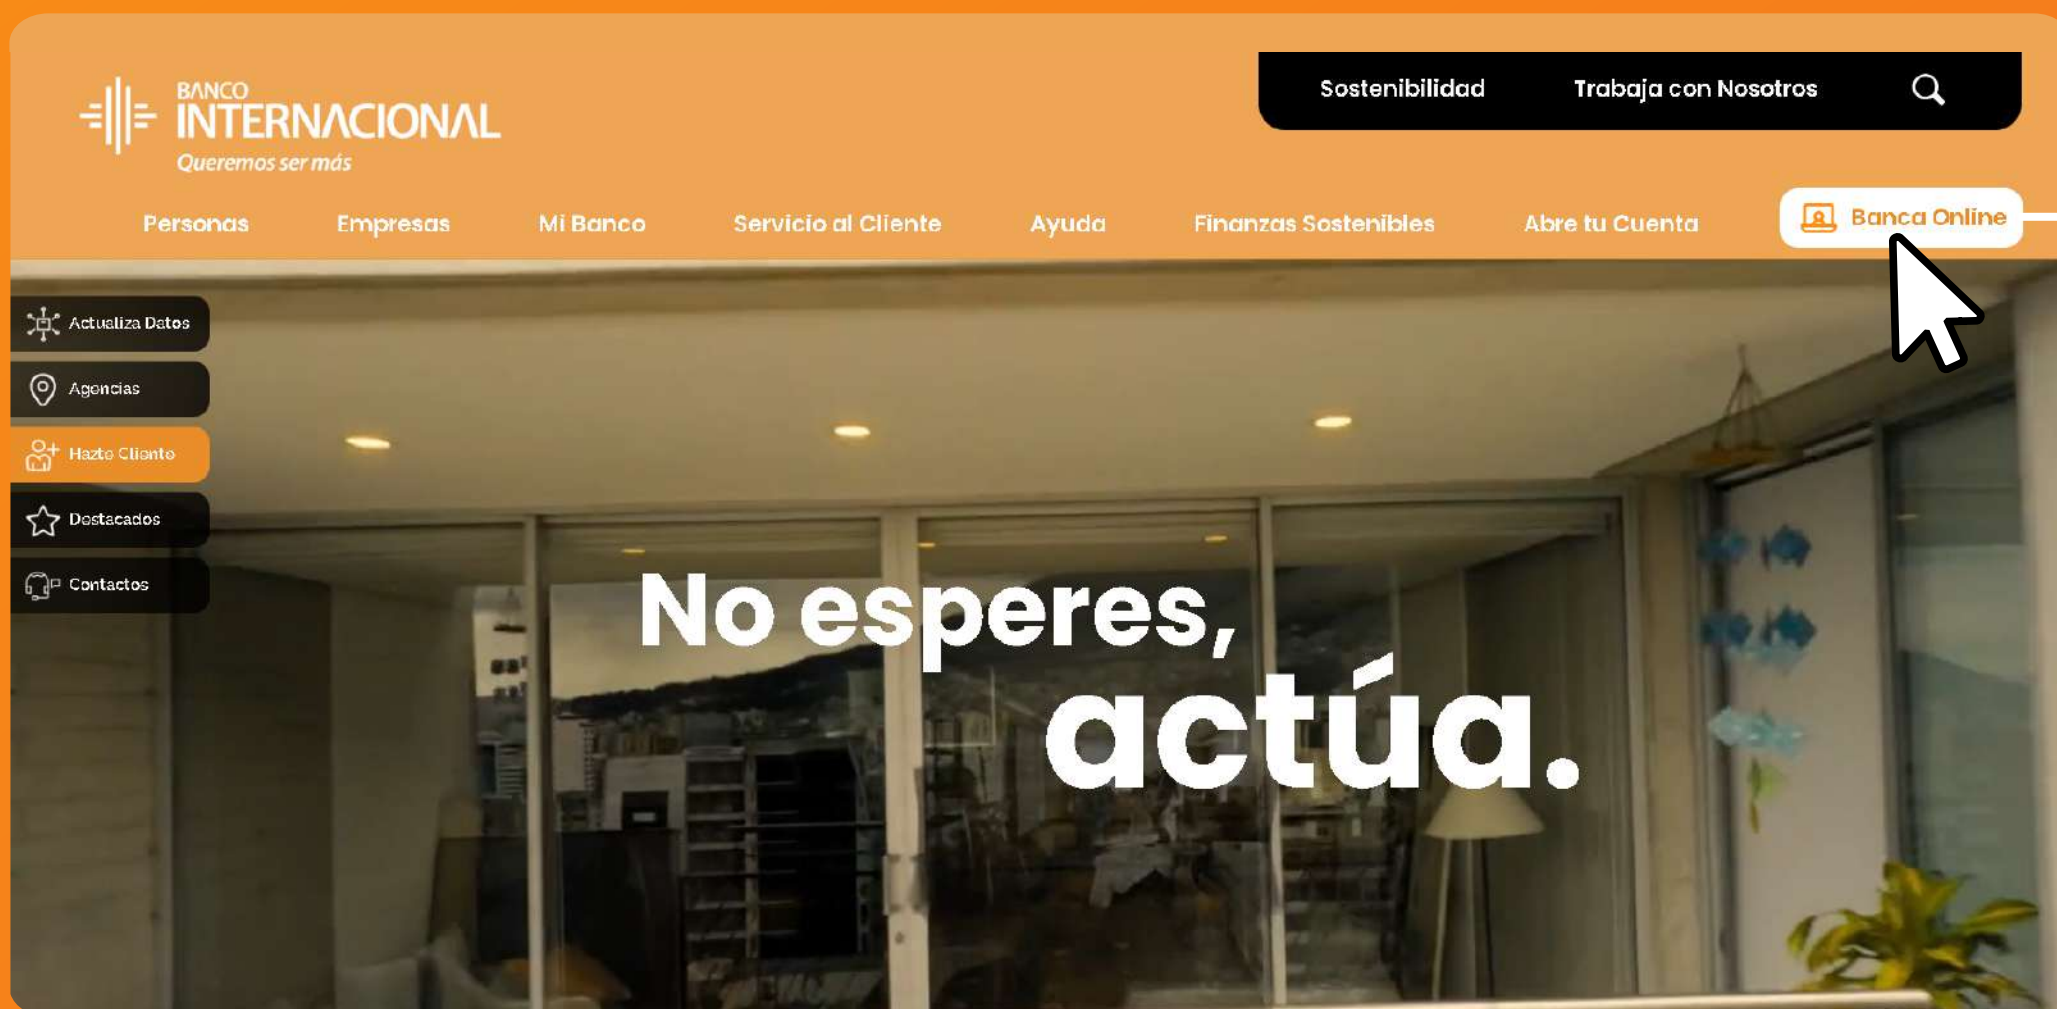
BANCO INTERNACIONAL
Queremos ser más

Sostenibilidad
Trabaja con Nosotros

Personas
Empresas
Mi Banco
Servicio al Cliente
Ayuda
Finanzas Sostenibles
Abre tu Cuenta
Banca Online

Actualiza Datos
Agencias
Hazte Cliente
Destacados
Contactos

No esperes,
actúa.